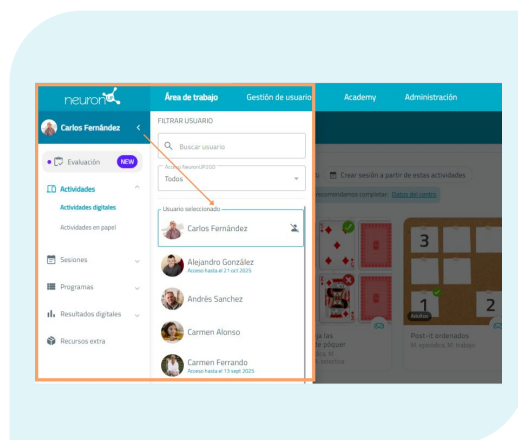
neuron

Área de trabajo
Gestión de usuarios
Academy
Administración

Carlos Fernández

Evaluación NEW

Actividades

Actividades digitales

Actividades en papel

Sesiones

Programas

Resultados digitales

Recursos extra

FILTRAR USUARIO

Buscar usuario

Acceso NeuronUP2GO
Todos

Usuario seleccionado
Carlos Fernández

Alejandro González
Acceso hasta el 27 oct 2025

Andrés Sanchez

Carmen Alonso

Carmen Ferrando
Acceso hasta el 13 sept 2025

Crear sesión a partir de estas actividades

recomendamos completar Datos del centro

3

1

2

Adultos

Post-it ordenados

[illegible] las de póquer

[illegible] episódica, M. trabajo